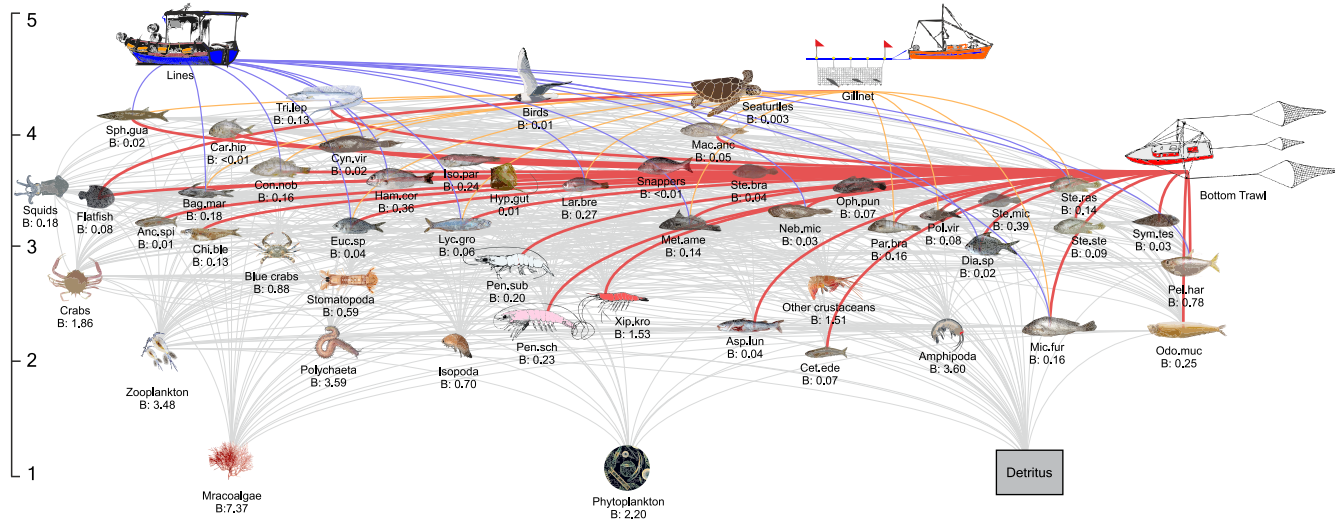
5
4
3
2
1

Lines

Gillnet

Bottom Trawl

Birds
B: 0.01

Seaturtles
B: 0.003

Sph.gua
B: 0.02

Tri.lep
B: 0.13

Car.hip
B: <0.01

Cyn.vir
B: 0.02

Mac.anc
B: 0.05

Squids
B: 0.18

Flatfish
B: 0.08

Bag.mar
B: 0.18

Con.nob
B: 0.16

Ham.cor
B: 0.36

Iso.par
B: 0.24

Hyp.gut
0.01

Lar.bre
B: 0.27

Snappers
B: <0.01

Ste.bra
B: 0.04

Oph.pun
B: 0.07

Ste.ras
B: 0.14

Anc.spi
B: 0.01

Chi.ble
B: 0.13

Euc.sp
B: 0.04

Lyc.gro
B: 0.06

Met.ame
B: 0.14

Neb.mic
B: 0.03

Par.bra
B: 0.16

Pol.vir
B: 0.08

Ste.mic
B: 0.39

Dia.sp
B: 0.02

Ste.ste
B: 0.09

Sym.tes
B: 0.03

Crabs
B: 1.86

Blue crabs
B: 0.88

Stomatopoda
B: 0.59

Pen.sub
B: 0.20

Pel.har
B: 0.78

Other crustaceans
B: 1.51

Xip.kro
B: 1.53

Pen.sch
B: 0.23

Asp.lun
B: 0.04

Cet.ede
B: 0.07

Amphipoda
B: 3.60

Mic.fur
B: 0.16

Odo.muc
B: 0.25

Zooplankton
B: 3.48

Polychaeta
B: 3.59

Isopoda
B: 0.70

Mracoalgae
B:7.37

Phytoplankton
B: 2.20

Detritus